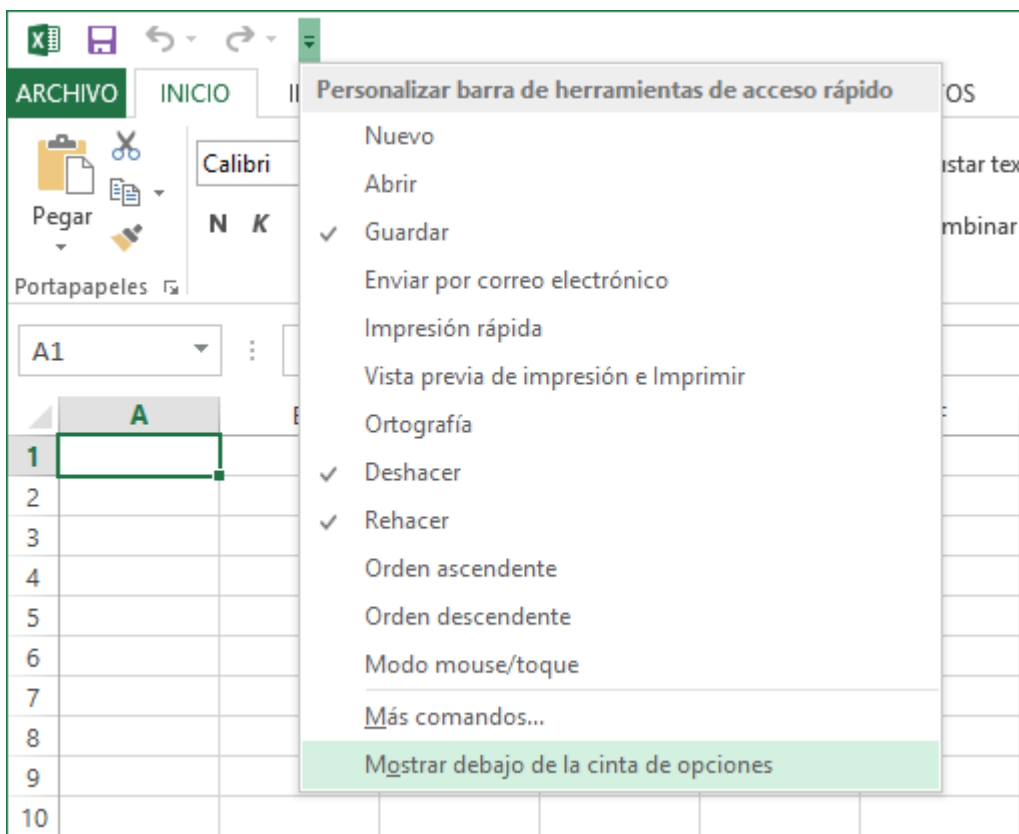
ARCHIVO INICIO I

Personalizar barra de herramientas de acceso rápido

TOS

Calibri

ıstar tex

Pegar

N K

mbinar

Portapapeles

A1

A

1
2
3
4
5
6
7
8
9
10

Nuevo
Abrir
✓ Guardar
Enviar por correo electrónico
Impresión rápida
Vista previa de impresión e Imprimir
Ortografía
✓ Deshacer
✓ Rehacer
Orden ascendente
Orden descendente
Modo mouse/toque
Más comandos...
Mostrar debajo de la cinta de opciones